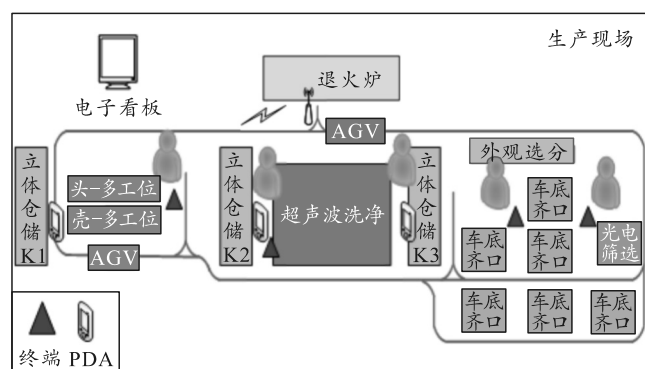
生产现场

电子看板

退火炉

AGV

立体仓储K1

头-多工位

壳-多工位

AGV

立体仓储K2

超声波洗净

立体仓储K3

外观选分

车底齐口

车底齐口

车底齐口

车底齐口

光电筛选

车底齐口

车底齐口

车底齐口

终端 PDA